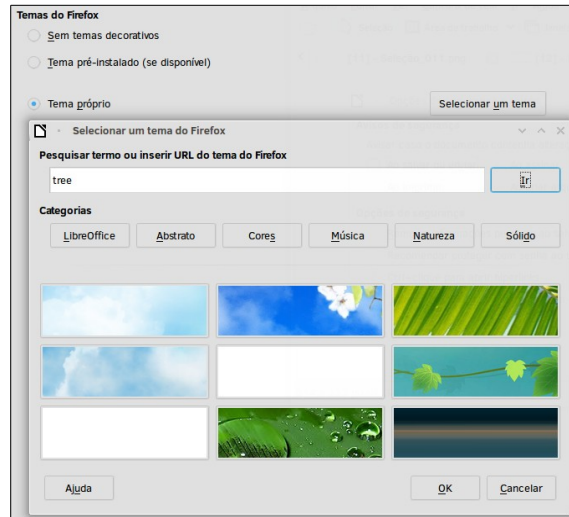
Temas do Firefox

Sem temas decorativos

Tema pré-instalado (se disponível)

Tema próprio

Selecionar um tema

Selecionar um tema do Firefox

Pesquisar termo ou inserir URL do tema do Firefox

tree

Ir

Categorias

LibreOffice

Abstrato

Cores

Música

Natureza

Sólido

Ajuda

OK

Cancelar